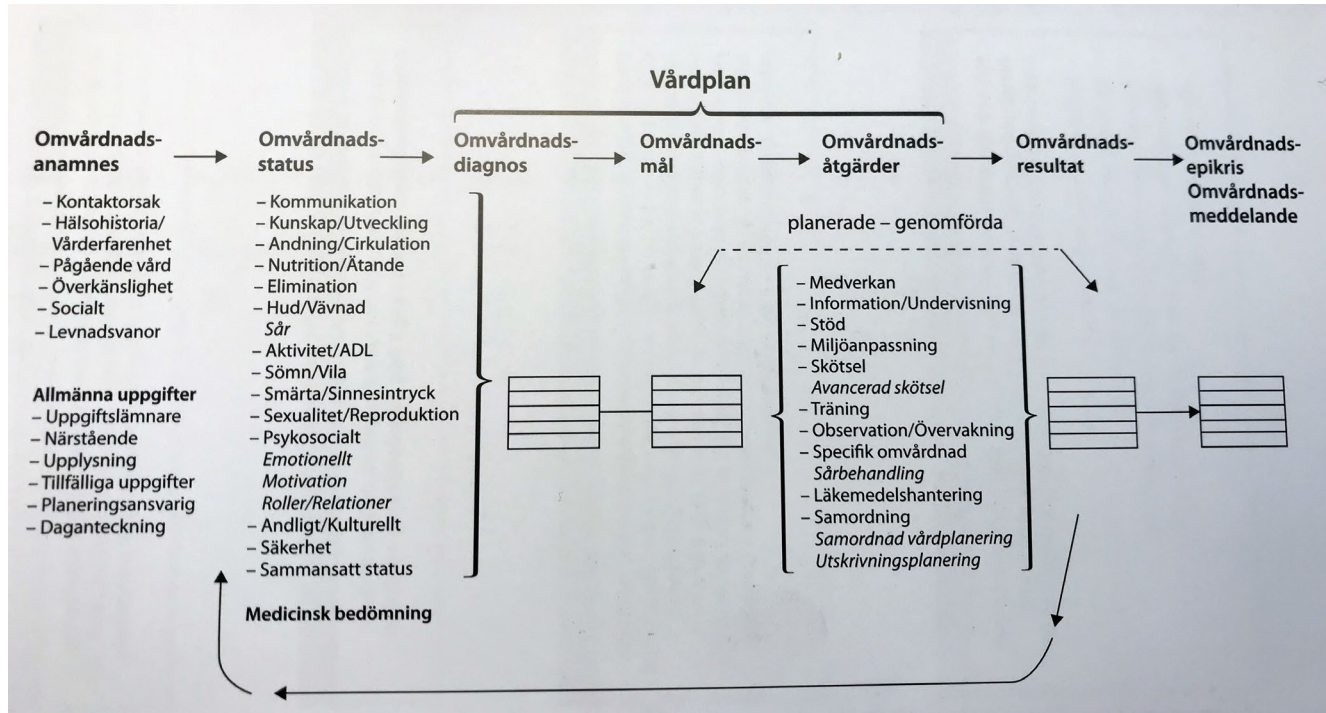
Vårdplan

Omvårdnadsanamnes

– Kontaktorsak
– Hälsohistoria/ Vårderfarenhet
– Pågående vård
– Överkänslighet
– Socialt
– Levnadsvanor

Allmänna uppgifter
– Uppgiftslämnare
– Närstående
– Upplysning
– Tillfälliga uppgifter
– Planeringsansvarig
– Daganteckning

Omvårdnadsstatus

– Kommunikation
– Kunskap/Utveckling
– Andning/Cirkulation
– Nutrition/Ätande
– Elimination
– Hud/Vävnad
*Sår*
– Aktivitet/ADL
– Sömn/Vila
– Smärta/Sinnesintryck
– Sexualitet/Reproduktion
– Psykosocialt
*Emotionellt*
*Motivation*
*Roller/Relationer*
– Andligt/Kulturellt
– Säkerhet
– Sammansatt status

Medicinsk bedömning

Omvårdnadsdiagnos

Omvårdnadsmål

Omvårdnadsåtgärder

planerade – genomförda

– Medverkan
– Information/Undervisning
– Stöd
– Miljöanpassning
– Skötsel
*Avancerad skötsel*
– Träning
– Observation/Övervakning
– Specifik omvårdnad
*Sårbehandling*
– Läkemedelshantering
– Samordning
*Samordnad vårdplanering*
*Utskrivningsplanering*

Omvårdnadsresultat

Omvårdnadsepikris
Omvårdnadsmeddelande